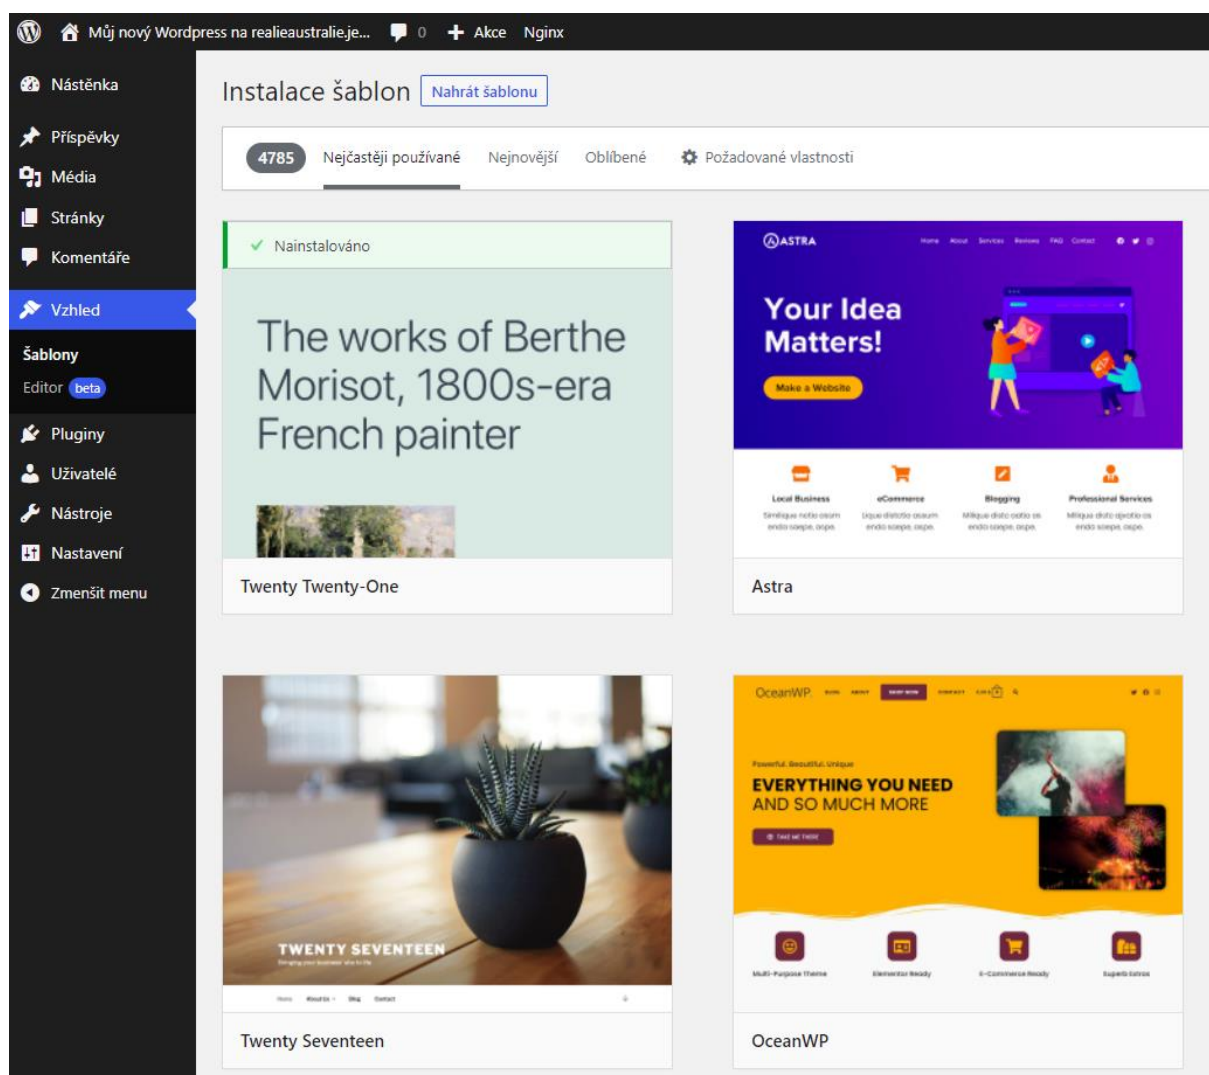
Můj nový Wordpress na realieaustralie.je... 0 Akce Nginx

Nástěnka
Příspěvky
Média
Stránky
Komentáře
Vzhled
Šablony
Editor beta
Pluginy
Uživatelé
Nástroje
Nastavení
Zmenšit menu

Instalace šablon Nahrát šablonu

4785 Nejčastěji používané Nejnovější Oblíbené Požadované vlastnosti

✓ Nainstalováno

The works of Berthe Morisot, 1800s-era French painter

Twenty Twenty-One

ASTRA Home About Services Reviews FAQ Contact

Your Idea Matters!

Make a Website

Local Business
eCommerce
Blogging
Professional Services

Astra

TWENTY SEVENTEEN

Twenty Seventeen

OceanWP

Powerful. Beautiful. Unique.

EVERYTHING YOU NEED AND SO MUCH MORE

Multi-Purpose Theme
Elementor Ready
E-Commerce Ready
Superb Extras

OceanWP